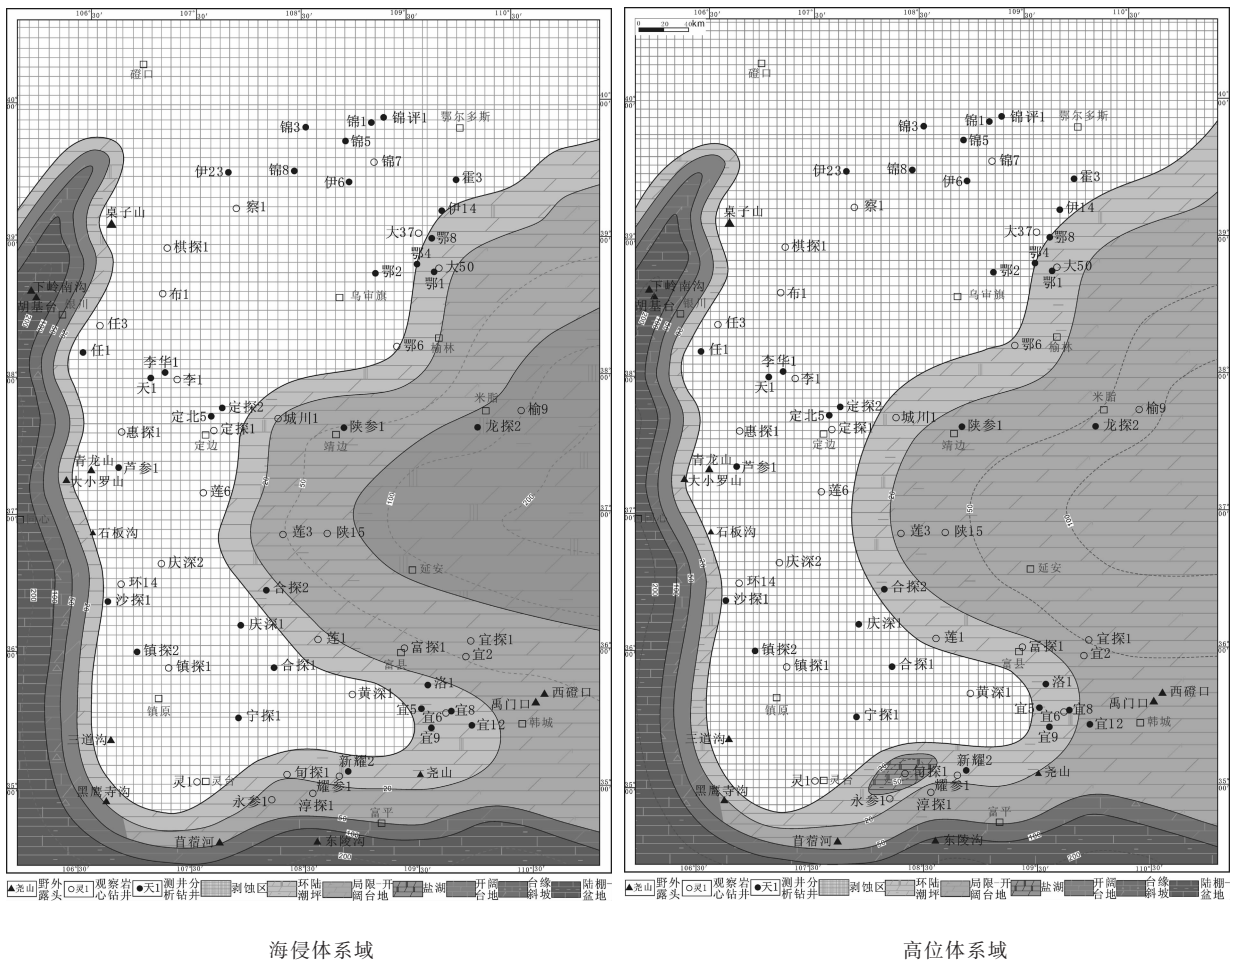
106°30′ 107° 107°30′ 108° 108°30′ 109° 109°30′ 110° 110°30′

磴口
40° 00′
锦3 锦1 锦评1 鄂尔多斯
锦5
锦8 锦7
伊23 伊6 霍3
察1 伊14
桌子山 39° 00′
大37 鄂8
棋探1 鄂4 大50
鄂2
鄂1
下岭南沟 布1 乌审旗
胡基台 银川
任3
榆林
任1 鄂6
李华1 38° 00′
天1 李1
米脂 榆9
定北5 定探2 城川1
惠探1 定探1 陕参1 龙探2
定边 靖边
青龙山 芦参1
大小罗山
莲6
37° 00′
石板沟 莲3 陕15
庆深2 延安
环14
沙探1 合探2
庆探1 宜探1
莲1 富探1
镇探2 宜2
镇探1 合探1 富县 36° 00′
黄深1 洛1 西磴口
镇原 宜5 宜8 禹门口
宁探1 宜6 韩城
三道沟 宜9 宜12
新耀2
灵1 灵台 旬探1 尧山 35° 00′
黑鹰寺沟 耀参1
永参1 淳探1 富平
苜蓿河 东陵沟
106°30′ 107°30′ 108°30′ 109°30′ 110°30′

▲尧山 野外露头 ○灵1 观察岩心钻井 ●天1 测井分析钻井 剥蚀区 开阔潮坪 局限—开阔台地 盐湖 开阔台地 台缘斜坡 陆棚—盆地

海侵体系域

0 20 40km

106°30′ 107° 107°30′ 108° 108°30′ 109° 109°30′ 110° 110°30′

磴口
40° 00′
锦3 锦1 锦评1 鄂尔多斯
锦5
锦8 锦7
伊23 伊6 霍3
察1 伊14
桌子山 39° 00′
大37 鄂8
棋探1 鄂4 大50
鄂2
鄂1
下岭南沟 布1 乌审旗
胡基台 银川
任3
榆林
任1 鄂6
李华1 38° 00′
天1 李1
米脂 榆9
定北5 定探2 城川1
惠探1 定探1 陕参1 龙探2
定边 靖边
青龙山 芦参1
大小罗山
莲6
37° 00′
石板沟 莲3 陕15
庆深2 延安
环14
沙探1 合探2
庆探1 宜探1
莲1 富探1
镇探2 宜2
镇探1 合探1 富县 36° 00′
黄深1 洛1 西磴口
镇原 宜5 宜8 禹门口
宁探1 宜6 韩城
三道沟 宜9 宜12
新耀2
灵1 灵台 旬探1 尧山 35° 00′
黑鹰寺沟 耀参1
永参1 淳探1 富平
苜蓿河 东陵沟
106°30′ 107°30′ 108°30′ 109°30′ 110°30′

▲尧山 野外露头 ○灵1 观察岩心钻井 ●天1 测井分析钻井 剥蚀区 开阔潮坪 局限—开阔台地 盐湖 开阔台地 台缘斜坡 陆棚—盆地

高位体系域